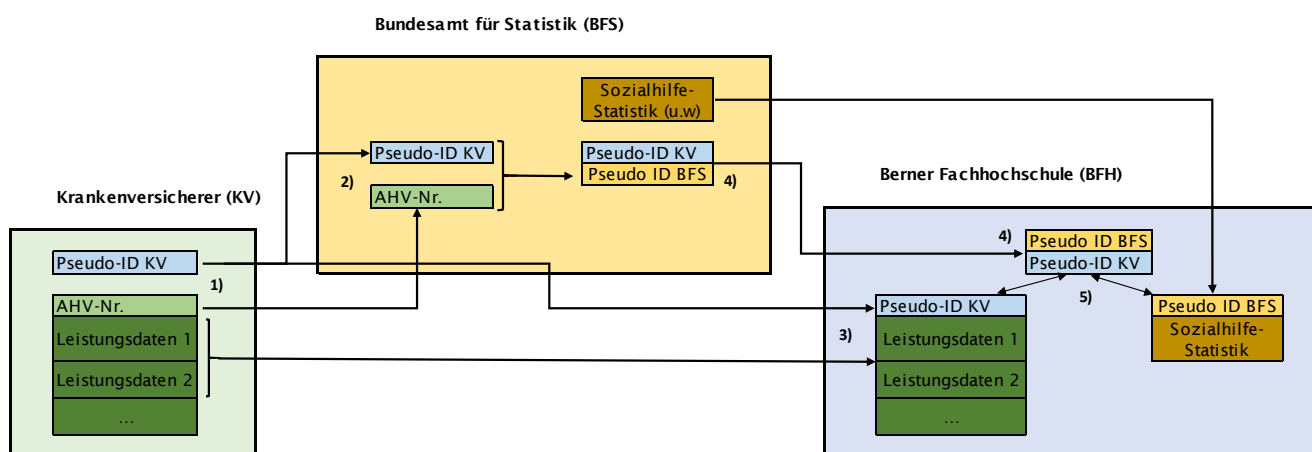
Bundesamt für Statistik (BFS)

Sozialhilfe-Statistik (u.w)

Pseudo-ID KV

2)

AHV-Nr.

Pseudo-ID KV
Pseudo ID BFS

4)

Krankenversicherer (KV)

Pseudo-ID KV

1)

AHV-Nr.

Leistungsdaten 1

Leistungsdaten 2

...

Berner Fachhochschule (BFH)

4)

Pseudo ID BFS
Pseudo-ID KV

5)

Pseudo-ID KV

3)

Leistungsdaten 1

Leistungsdaten 2

...

Pseudo ID BFS
Sozialhilfe-Statistik